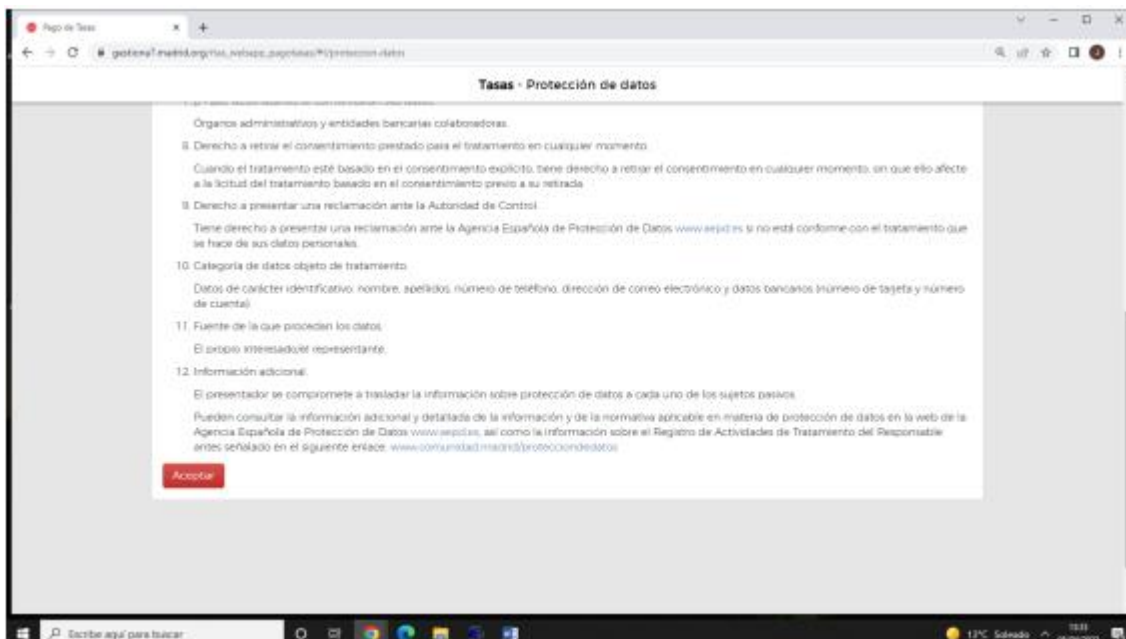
Pago de Tasas

gestiona7.madrid.org/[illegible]

Tasas - Protección de datos

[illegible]

Órganos administrativos y entidades bancarias colaboradoras.

8. Derecho a retirar el consentimiento prestado para el tratamiento en cualquier momento.

Cuando el tratamiento esté basado en el consentimiento explícito, tiene derecho a retirar el consentimiento en cualquier momento, sin que ello afecte a la licitud del tratamiento basado en el consentimiento previo a su retirada.

9. Derecho a presentar una reclamación ante la Autoridad de Control.

Tiene derecho a presentar una reclamación ante la Agencia Española de Protección de Datos www.aepd.es si no está conforme con el tratamiento que se hace de sus datos personales.

10. Categoría de datos objeto de tratamiento.

Datos de carácter identificativo: nombre, apellidos, número de teléfono, dirección de correo electrónico y datos bancarios (número de tarjeta y número de cuenta).

11. Fuente de la que proceden los datos.

El propio interesado/el representante.

12. Información adicional.

El presentador se compromete a trasladar la información sobre protección de datos a cada uno de los sujetos pasivos.

Pueden consultar la información adicional y detallada de la información y de la normativa aplicable en materia de protección de datos en la web de la Agencia Española de Protección de Datos www.aepd.es, así como la información sobre el Registro de Actividades de Tratamiento del Responsable antes señalado en el siguiente enlace: www.comunidad.madrid/protecciondedatos

Aceptar

Escribe aquí para buscar

12°C Soleado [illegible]